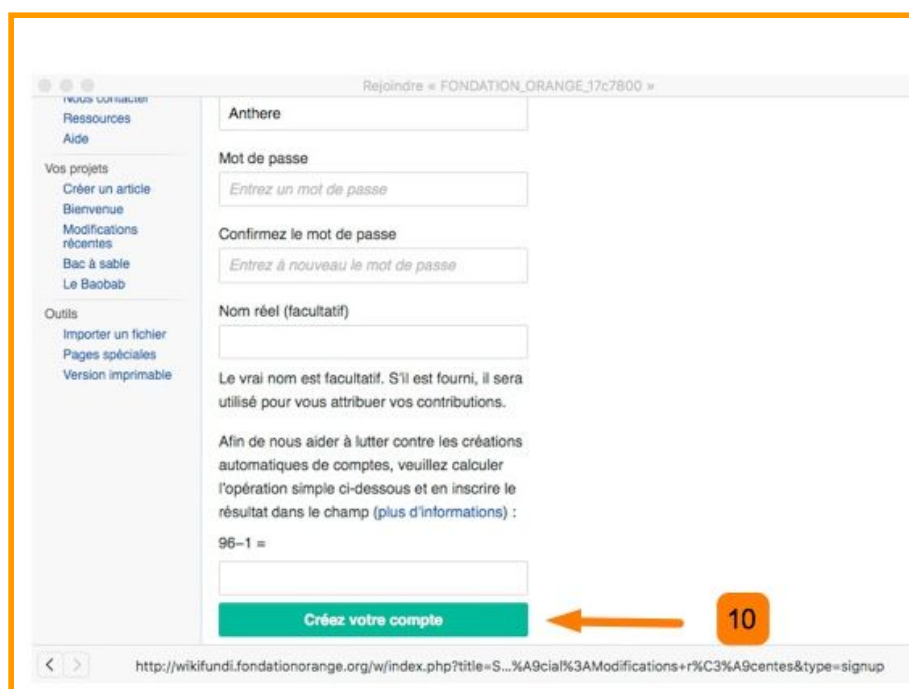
Rejoindre « FONDATION_ORANGE_17c7800 »

Nous contacter
Ressources
Aide

Vos projets
Créer un article
Bienvenue
Modifications récentes
Bac à sable
Le Baobab

Outils
Importer un fichier
Pages spéciales
Version imprimable

Anthere

Mot de passe

Entrez un mot de passe

Confirmez le mot de passe

Entrez à nouveau le mot de passe

Nom réel (facultatif)

Le vrai nom est facultatif. S'il est fourni, il sera utilisé pour vous attribuer vos contributions.

Afin de nous aider à lutter contre les créations automatiques de comptes, veuillez calculer l'opération simple ci-dessous et en inscrire le résultat dans le champ (plus d'informations) :

96−1 =

Créez votre compte

10

http://wikifundi.fondationorange.org/w/index.php?title=S...%A9cial%3AModifications+r%C3%A9centes&type=signup